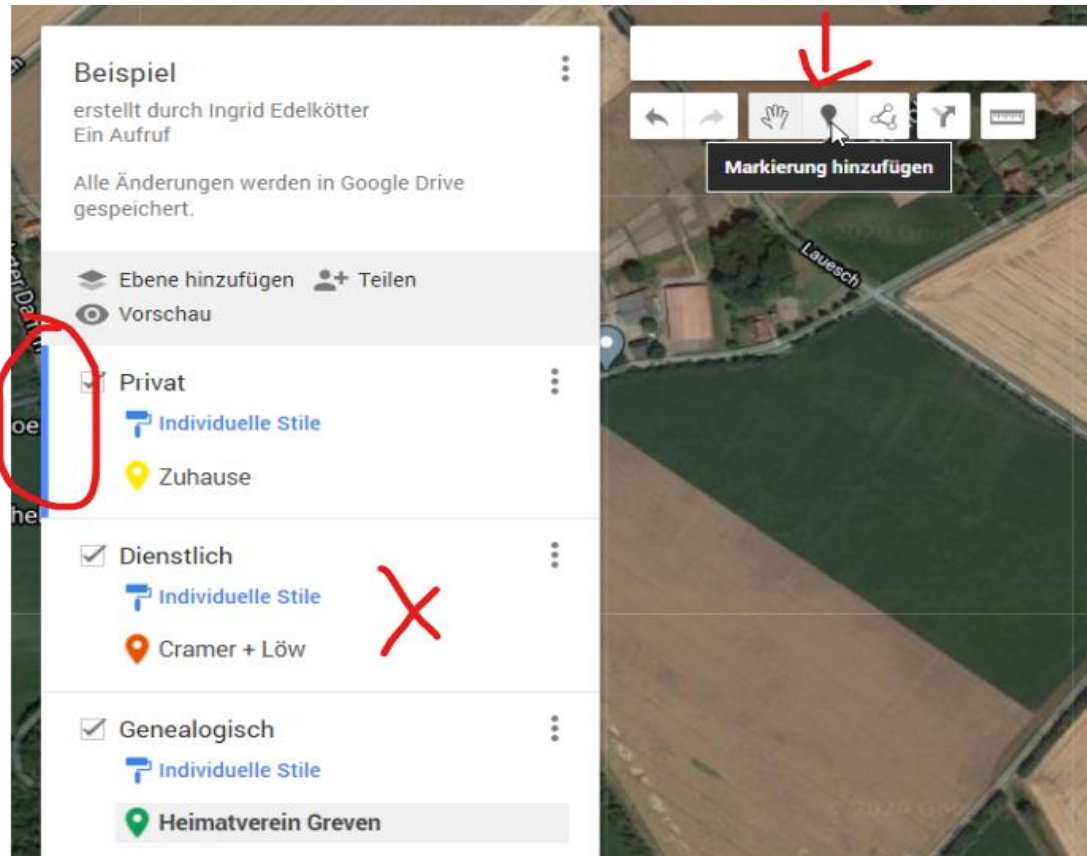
Beispiel

erstellt durch Ingrid Edelkötter
Ein Aufruf

Alle Änderungen werden in Google Drive gespeichert.

Ebene hinzufügen Teilen
Vorschau

Privat
Individuelle Stile
Zuhause

Dienstlich
Individuelle Stile
Cramer + Löw

Genealogisch
Individuelle Stile
Heimatverein Greven

Markierung hinzufügen

Lauesch

© 2020 Google

© 2020 Goo

oe

he